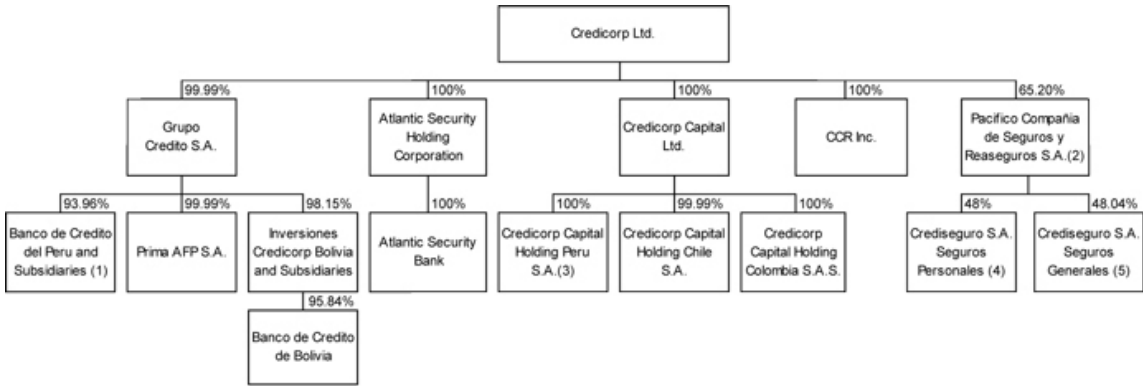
Credicorp Ltd.

99.99%
Grupo Credito S.A.

100%
Atlantic Security Holding Corporation

100%
Credicorp Capital Ltd.

100%
CCR Inc.

65.20%
Pacifico Compañia de Seguros y Reaseguros S.A.(2)

93.96%
Banco de Credito del Peru and Subsidiaries (1)

99.99%
Prima AFP S.A.

98.15%
Inversiones Credicorp Bolivia and Subsidiaries

95.84%
Banco de Credito de Bolivia

100%
Atlantic Security Bank

100%
Credicorp Capital Holding Peru S.A.(3)

99.99%
Credicorp Capital Holding Chile S.A.

100%
Credicorp Capital Holding Colombia S.A.S.

48%
Crediseguro S.A. Seguros Personales (4)

48.04%
Crediseguro S.A. Seguros Generales (5)